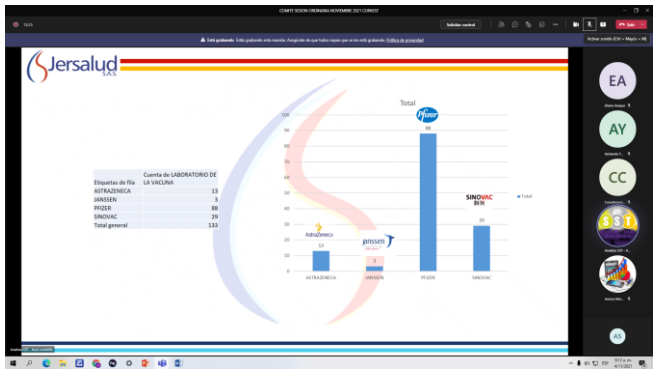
COMITE SESION ORDINARIA NOVIEMBRE 2021 COPASST

16:05

Solicitar control

Salir

Activar sonido (Ctrl + Mayús + M)

Está grabando Está grabando esta reunión. Asegúrese de que todos sepan que se les está grabando. Política de privacidad

Jersalud S.A.S.

Total

| Etiquetas de fila | Cuenta de LABORATORIO DE LA VACUNA |
|---|---|
| ASTRAZENECA | 13 |
| JANSSEN | 3 |
| PFIZER | 88 |
| SINOVAC | 29 |
| Total general | 133 |

100
90
80
70
60
50
40
30
20
10
0

Pfizer
88
SINOVAC
29
AstraZeneca
13
janssen
3

ASTRAZENECA
JANSSEN
PFIZER
SINOVAC

Total

EA
AY
CC
AS

ESP
4/11/2021